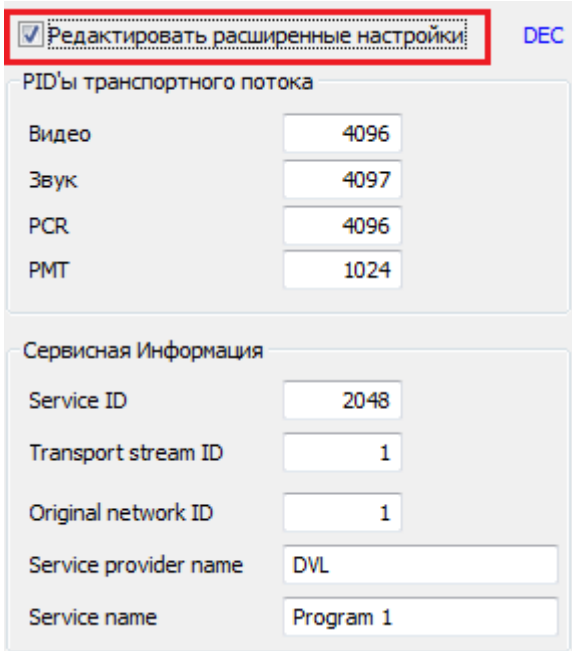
Редактировать расширенные настройки

DEC

PID'ы транспортного потока

Видео 4096

Звук 4097

PCR 4096

PMT 1024

Сервисная Информация

Service ID 2048

Transport stream ID 1

Original network ID 1

Service provider name DVL

Service name Program 1